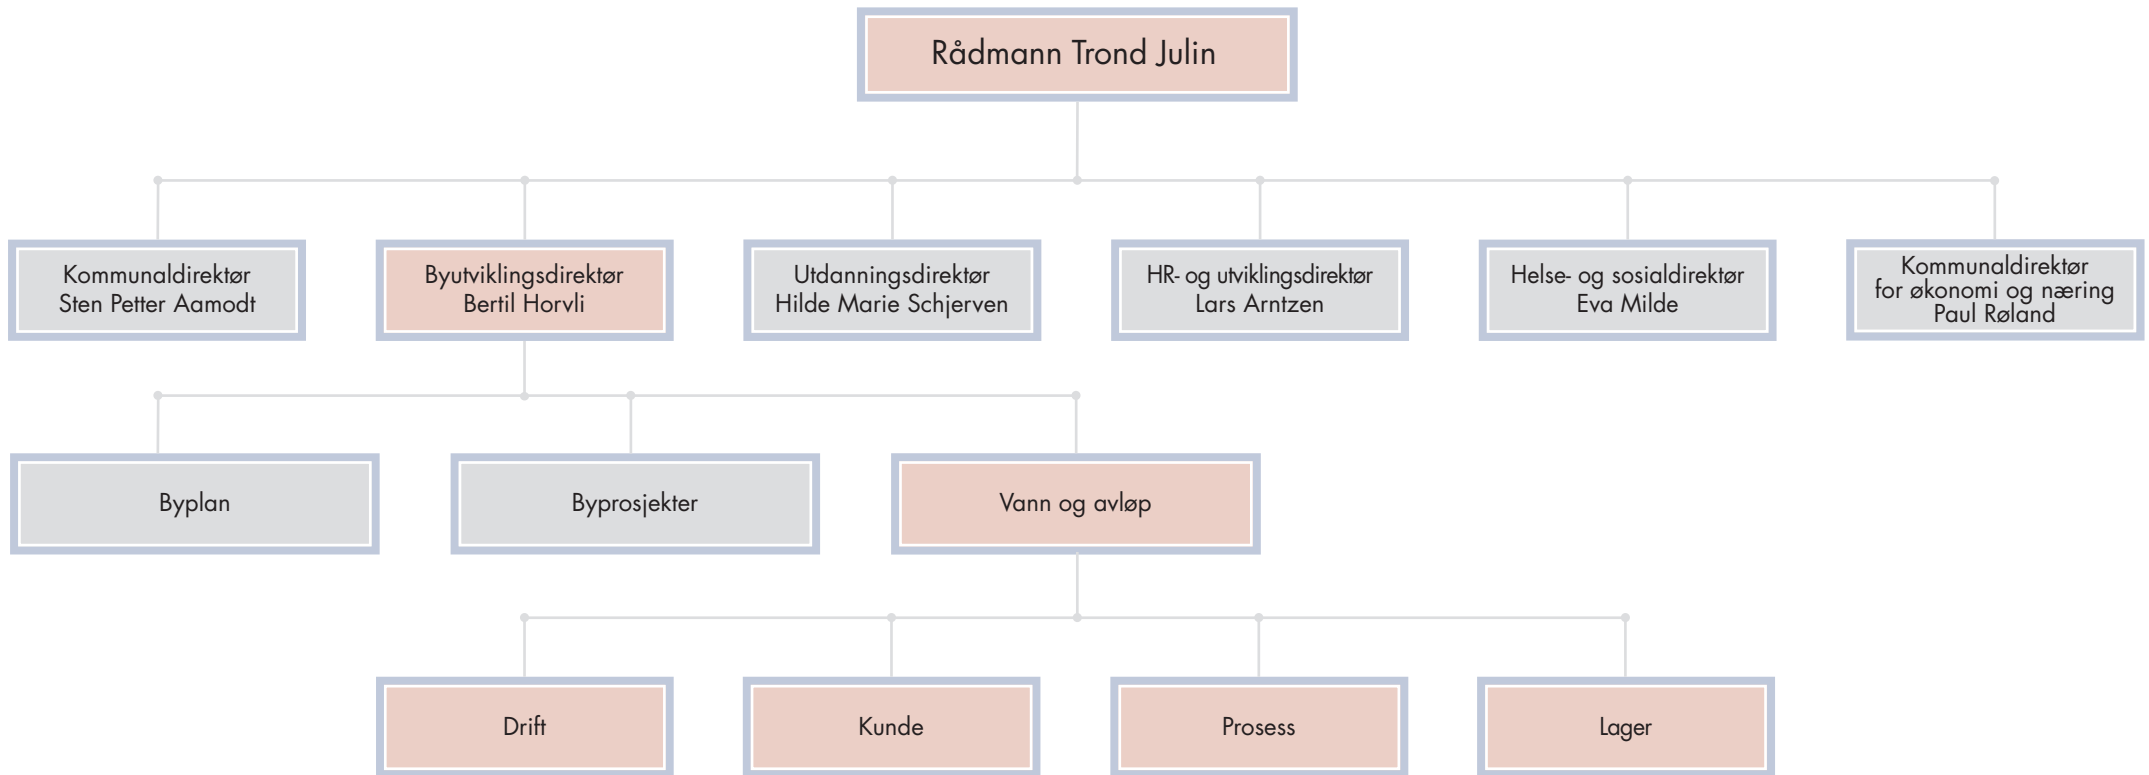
Rådmann Trond Julin

Kommunaldirektør
Sten Petter Aamodt

Byutviklingsdirektør
Bertil Horvli

Utdanningsdirektør
Hilde Marie Schjerven

HR- og utviklingsdirektør
Lars Arntzen

Helse- og sosialdirektør
Eva Milde

Kommunaldirektør
for økonomi og næring
Paul Røland

Byplan

Byprosjekter

Vann og avløp

Drift

Kunde

Prosess

Lager